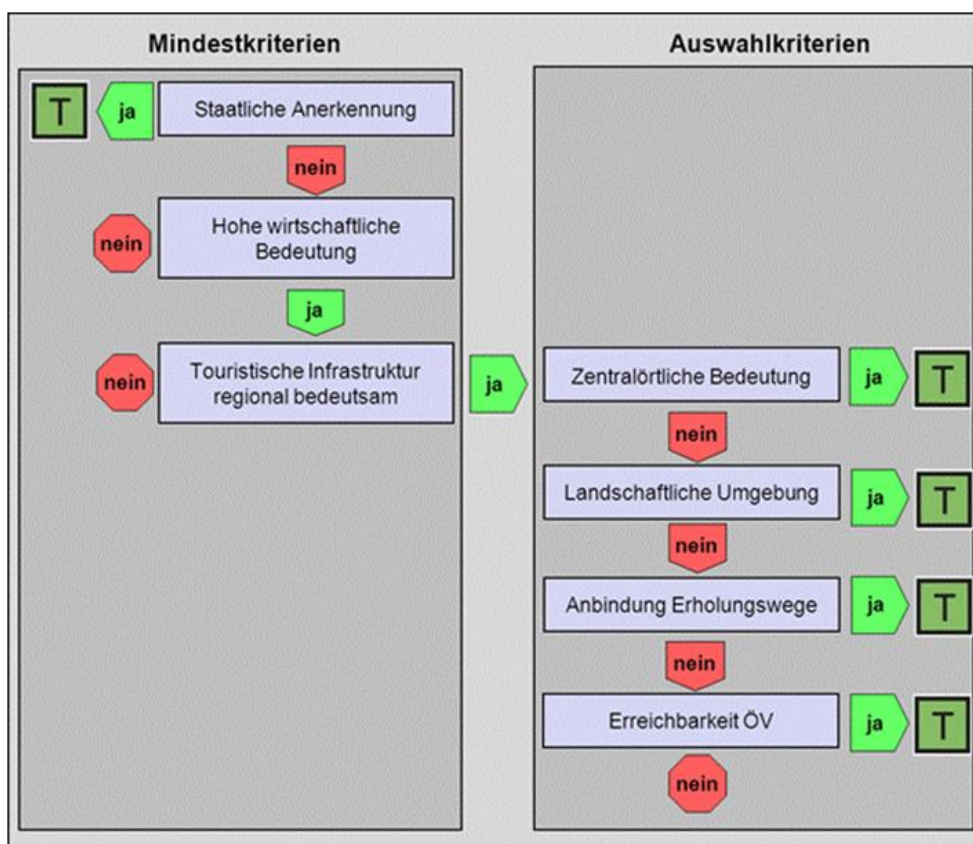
Mindestkriterien

T

ja

Staatliche Anerkennung

nein

nein

Hohe wirtschaftliche Bedeutung

ja

nein

Touristische Infrastruktur regional bedeutsam

ja

Auswahlkriterien

Zentralörtliche Bedeutung

ja

T

nein

Landschaftliche Umgebung

ja

T

nein

Anbindung Erholungswege

ja

T

nein

Erreichbarkeit ÖV

ja

T

nein